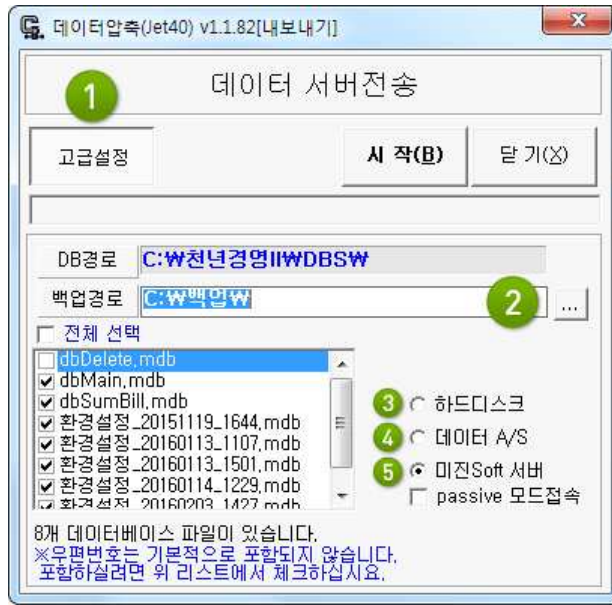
데이터압축(Jet40) v1.1.82[내보내기]

데이터 서버전송

1

고급설정

시 작(B)

닫 기(X)

DB경로 C:₩천년경영II₩DBS₩

백업경로 C:₩백업₩

2

...

전체 선택

dbDelete.mdb
dbMain.mdb
dbSumBill.mdb
환경설정_20151119_1644.mdb
환경설정_20160113_1107.mdb
환경설정_20160113_1501.mdb
환경설정_20160114_1229.mdb
환경설정_20160203_1427.mdb

3 하드디스크
4 데이터 A/S
5 미진Soft 서버
passive 모드접속

8개 데이터베이스 파일이 있습니다.
※우편번호는 기본적으로 포함되지 않습니다.
포함하실려면 위 리스트에서 체크하십시요.